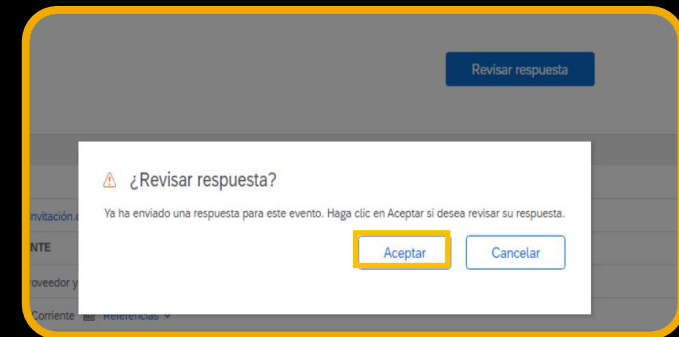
Revisar respuesta

invitación.c

NTE

oveedor y

Corriente Referencias

¿Revisar respuesta?

Ya ha enviado una respuesta para este evento. Haga clic en Aceptar si desea revisar su respuesta.

Aceptar

Cancelar